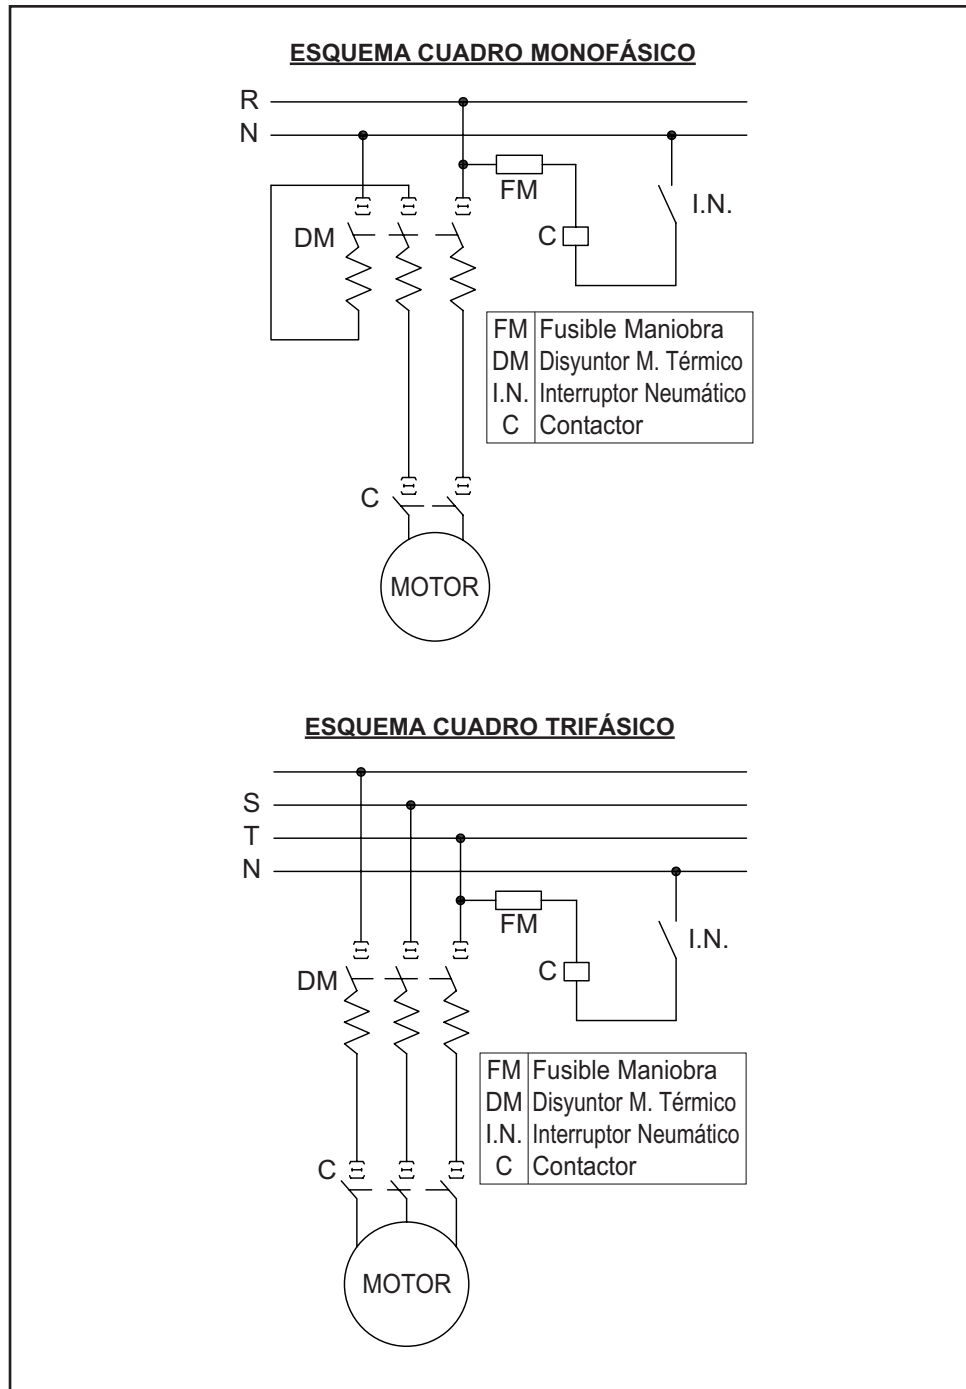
ESQUEMA CUADRO MONOFÁSICO

R
N

FM

I.N.

DM

C

| FM | Fusible Maniobra |
|---|---|
| DM | Disyuntor M. Térmico |
| I.N. | Interruptor Neumático |
| C | Contactor |

C

MOTOR

ESQUEMA CUADRO TRIFÁSICO

S
T
N

FM

I.N.

DM

C

| FM | Fusible Maniobra |
|---|---|
| DM | Disyuntor M. Térmico |
| I.N. | Interruptor Neumático |
| C | Contactor |

C

MOTOR